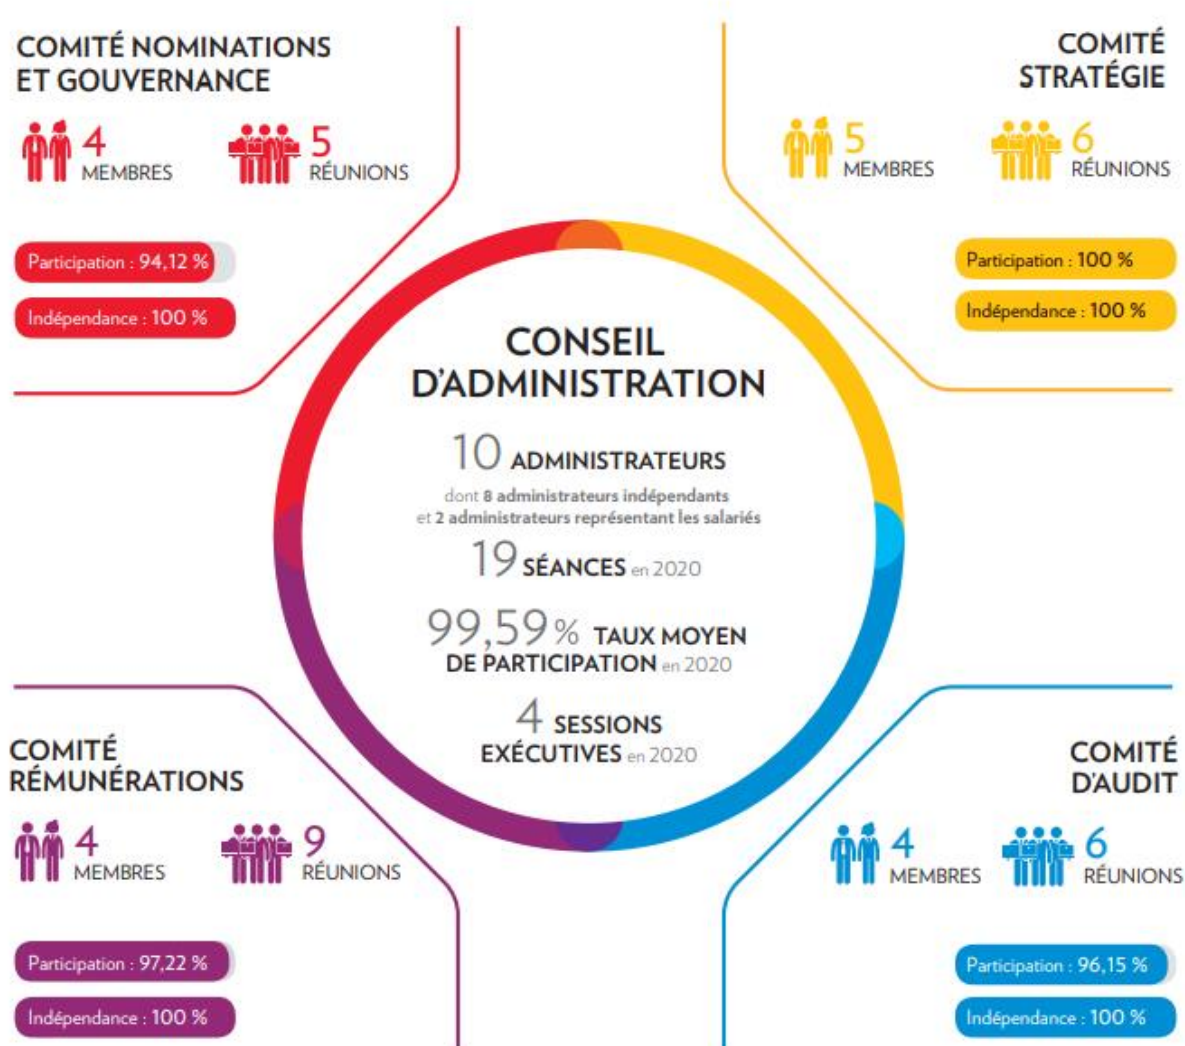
COMITÉ NOMINATIONS ET GOUVERNANCE

4 MEMBRES

5 RÉUNIONS

Participation : 94,12 %

Indépendance : 100 %

COMITÉ STRATÉGIE

5 MEMBRES

6 RÉUNIONS

Participation : 100 %

Indépendance : 100 %

CONSEIL D'ADMINISTRATION

10 ADMINISTRATEURS

dont 8 administrateurs indépendants et 2 administrateurs représentant les salariés

19 SÉANCES en 2020

99,59 % TAUX MOYEN DE PARTICIPATION en 2020

4 SESSIONS EXÉCUTIVES en 2020

COMITÉ RÉMUNÉRATIONS

4 MEMBRES

9 RÉUNIONS

Participation : 97,22 %

Indépendance : 100 %

COMITÉ D'AUDIT

4 MEMBRES

6 RÉUNIONS

Participation : 96,15 %

Indépendance : 100 %